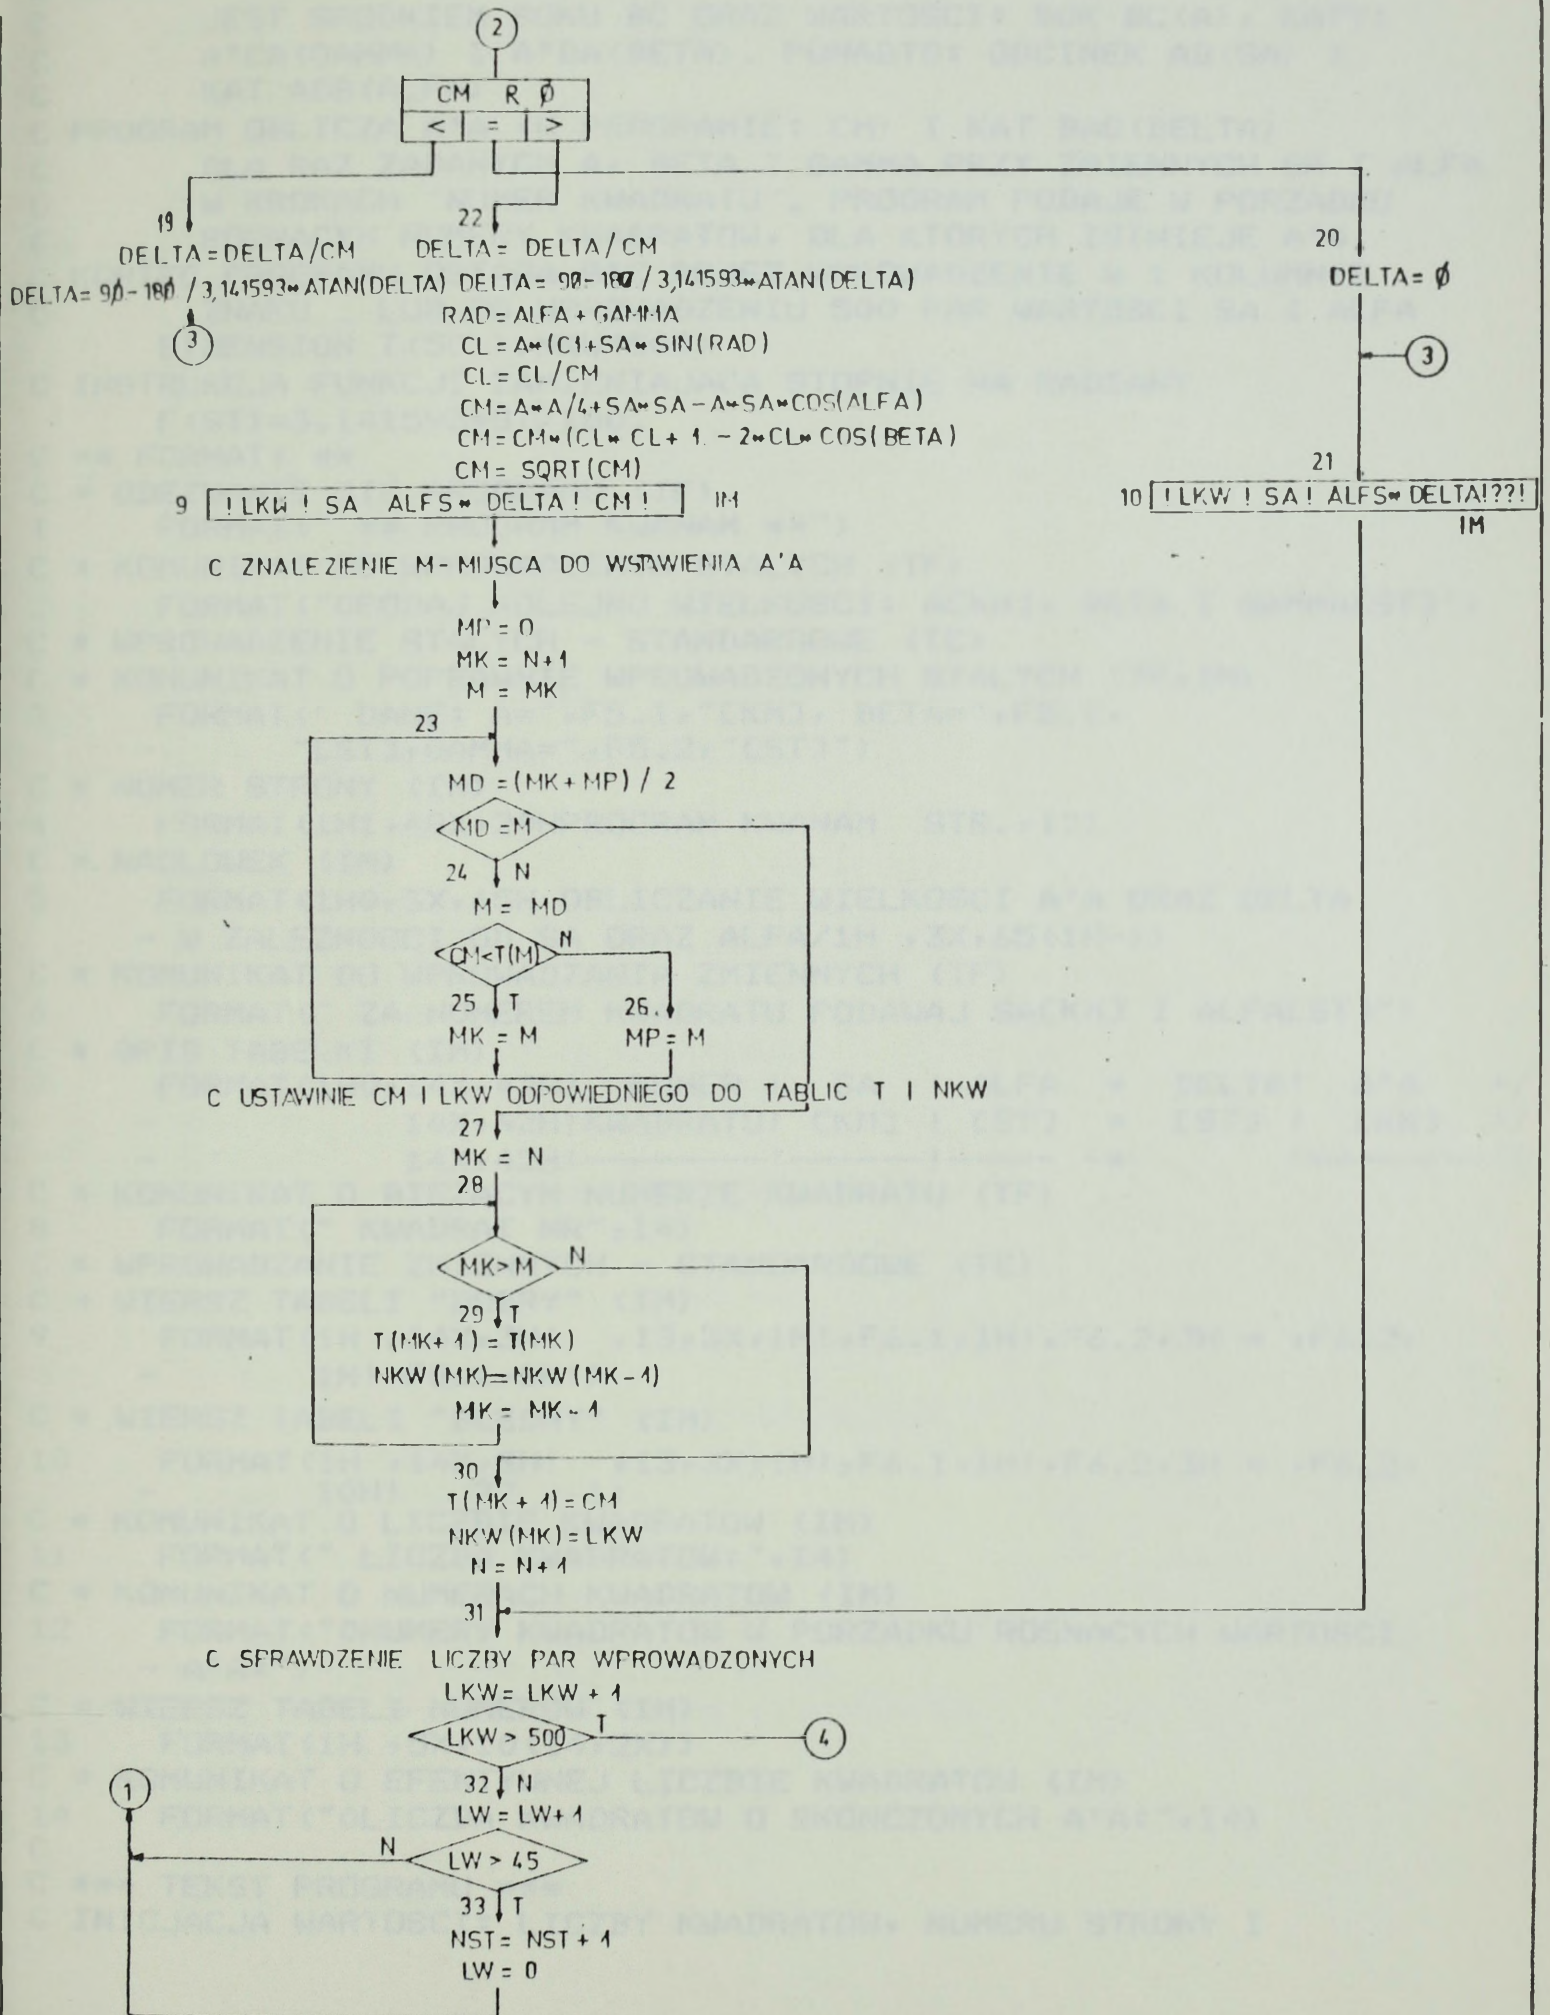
2

CM R Ø
< = >

19
DELTA=DELTA/CM
DELTA= 90-180 / 3,141593*ATAN(DELTA)
3

22
DELTA= DELTA/CM
DELTA= 90-180 / 3,141593*ATAN(DELTA)
RAD=ALFA+GAMMA
CL=A*(C1+SA*SIN(RAD)
CL=CL/CM
CM=A*A/4+SA*SA-A*SA*COS(ALFA)
CM=CM*(CL*CL+1.-2*CL*COS(BETA)
CM= SQRT(CM)

9 !LKW ! SA ALFS* DELTA ! CM ! IM

20
DELTA= Ø

3

21
10 !LKW ! SA ! ALFS* DELTA!??!
IM

C ZNALEZIENIE M-MIJSCA DO WSTAWIENIA A'A

MP = 0
MK = N+1
M = MK
23
MD = (MK+MP) / 2
MD = M
24 N
M = MD
CM<T(M) N
25 T
MK = M
26.
MP = M

C USTAWINIE CM I LKW ODPOWIEDNIEGO DO TABLIC T I NKW
27
MK = N
28
MK>M N
29 T
T(MK+1) = T(MK)
NKW(MK)=NKW(MK-1)
MK= MK-1
30
T(MK+1) = CM
NKW(MK) = LKW
N = N+1
31

C SPRAWDZENIE LICZBY PAR WPROWADZONYCH
LKW= LKW+1
LKW > 500 T
4
32 N
LW = LW+1
1
N
LW > 45
33 T
NST= NST+1
LW = 0